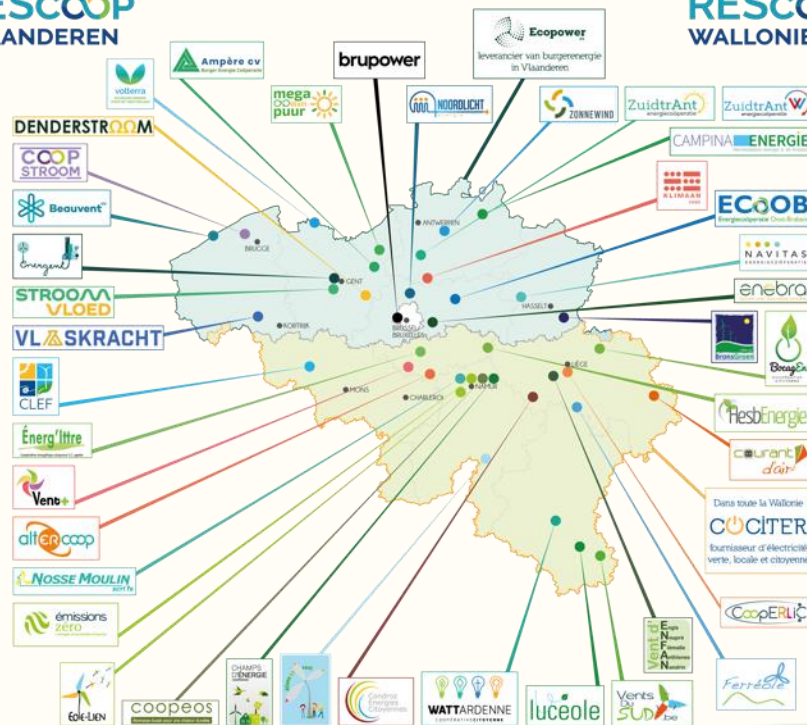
RESCOOP
VLAANDEREN

RESCOOP
WALLONIE

Ecopower
leverancier van burgerenergie in Vlaanderen

brupower

Ampère cv

votterra

mega voor puur

NOORDLICHT

ZONNEWIND

ZuidtrAnt

ZuidtrAnt

CAMPINA ENERGIE

DENDERSTROOM

COOP STROOM

KLIMAAN

Beauvent

ECOOB
Energiecoöperatie Oost-Brabant

Energent

NAVITAS

STROOM VLOED

enebra

VLASKRACHT

BransGreen

BocagEn

CLEF

Énerg'Iitre

HesbEnergie

Vent+

courant d'air

alter coop

Dans toute la Wallonie
COCITER
fournisseur d'électricité verte, locale et citoyenne

NOSSE MOULIN

émissions zéro

CoopERLIC

Vent d'
E
N
F
A
N

Ferréole

Eole-Lien

coopeos

CHAMPS D'ÉNERGIE

Condroz Énergies Citoyennes

WATTARDENNE

luceole

Vents du SUD

BRUGGE
ANTWERPEN
GENT
KORTRIJK
HASSELT
BRUSSEL BRUXELLES
LIÈGE
MONS
CHARLEROI
NAMUR